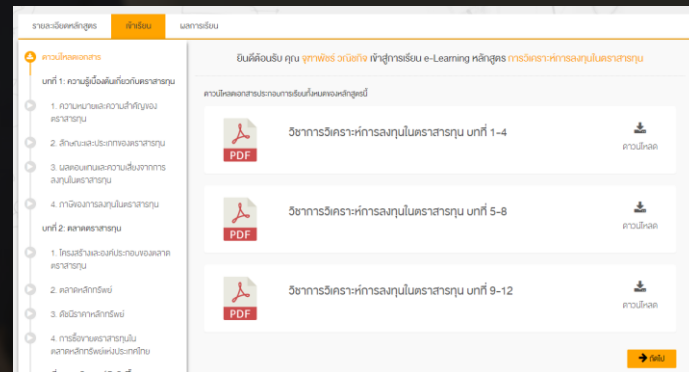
รายละเอียดหลักสูตร | เข้าเรียน | ผลการเรียน

ดาวน์โหลดเอกสาร

บทที่ 1: ความรู้เบื้องต้นเกี่ยวกับตราสารทุน

1. ความหมายและความสำคัญของตราสารทุน

2. ลักษณะและประเภทของตราสารทุน

3. ผลตอบแทนและความเสี่ยงจากการลงทุนในตราสารทุน

4. การจัดการลงทุนในตราสารทุน

บทที่ 2: ตลาดตราสารทุน

1. โครงสร้างและองค์ประกอบของตลาดตราสารทุน

2. ตลาดหลักทรัพย์

3. ดัชนีราคาหลักทรัพย์

4. การซื้อขายตราสารทุนในตลาดหลักทรัพย์แห่งประเทศไทย

ยินดีต้อนรับ คุณ จุฑาพัชร์ วณิชกิจ เข้าสู่การเรียน e-Learning หลักสูตร การวิเคราะห์การลงทุนในตราสารทุน

ดาวน์โหลดเอกสารประกอบการเรียนทั้งหมดของหลักสูตรนี้

PDF
วิชาการวิเคราะห์การลงทุนในตราสารทุน บทที่ 1-4
ดาวน์โหลด

PDF
วิชาการวิเคราะห์การลงทุนในตราสารทุน บทที่ 5-8
ดาวน์โหลด

PDF
วิชาการวิเคราะห์การลงทุนในตราสารทุน บทที่ 9-12
ดาวน์โหลด

ถัดไป